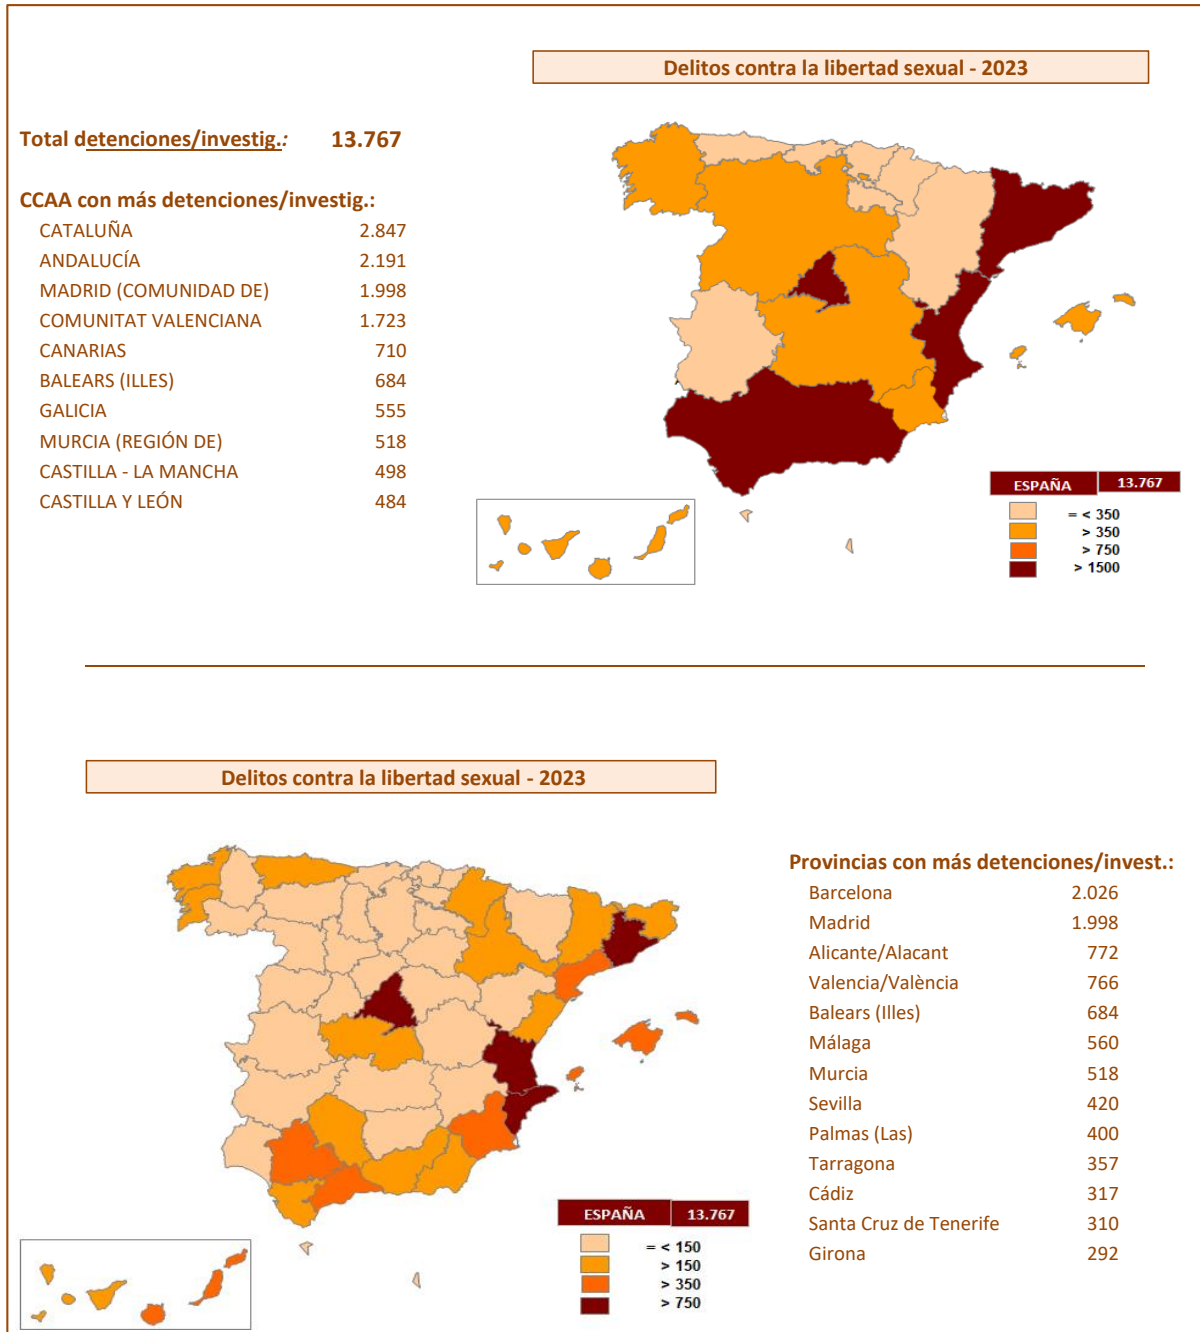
Delitos contra la libertad sexual - 2023

Total detenciones/investig.: 13.767

CCAA con más detenciones/investig.:

| | |
|---|---|
| CATALUÑA | 2.847 |
| ANDALUCÍA | 2.191 |
| MADRID (COMUNIDAD DE) | 1.998 |
| COMUNITAT VALENCIANA | 1.723 |
| CANARIAS | 710 |
| BALEARS (ILLES) | 684 |
| GALICIA | 555 |
| MURCIA (REGIÓN DE) | 518 |
| CASTILLA - LA MANCHA | 498 |
| CASTILLA Y LEÓN | 484 |

ESPAÑA 13.767
= < 350
> 350
> 750
> 1500

Delitos contra la libertad sexual - 2023

Provincias con más detenciones/invest.:

| | |
|---|---|
| Barcelona | 2.026 |
| Madrid | 1.998 |
| Alicante/Alacant | 772 |
| Valencia/València | 766 |
| Balears (Illes) | 684 |
| Málaga | 560 |
| Murcia | 518 |
| Sevilla | 420 |
| Palmas (Las) | 400 |
| Tarragona | 357 |
| Cádiz | 317 |
| Santa Cruz de Tenerife | 310 |
| Girona | 292 |

ESPAÑA 13.767
= < 150
> 150
> 350
> 750